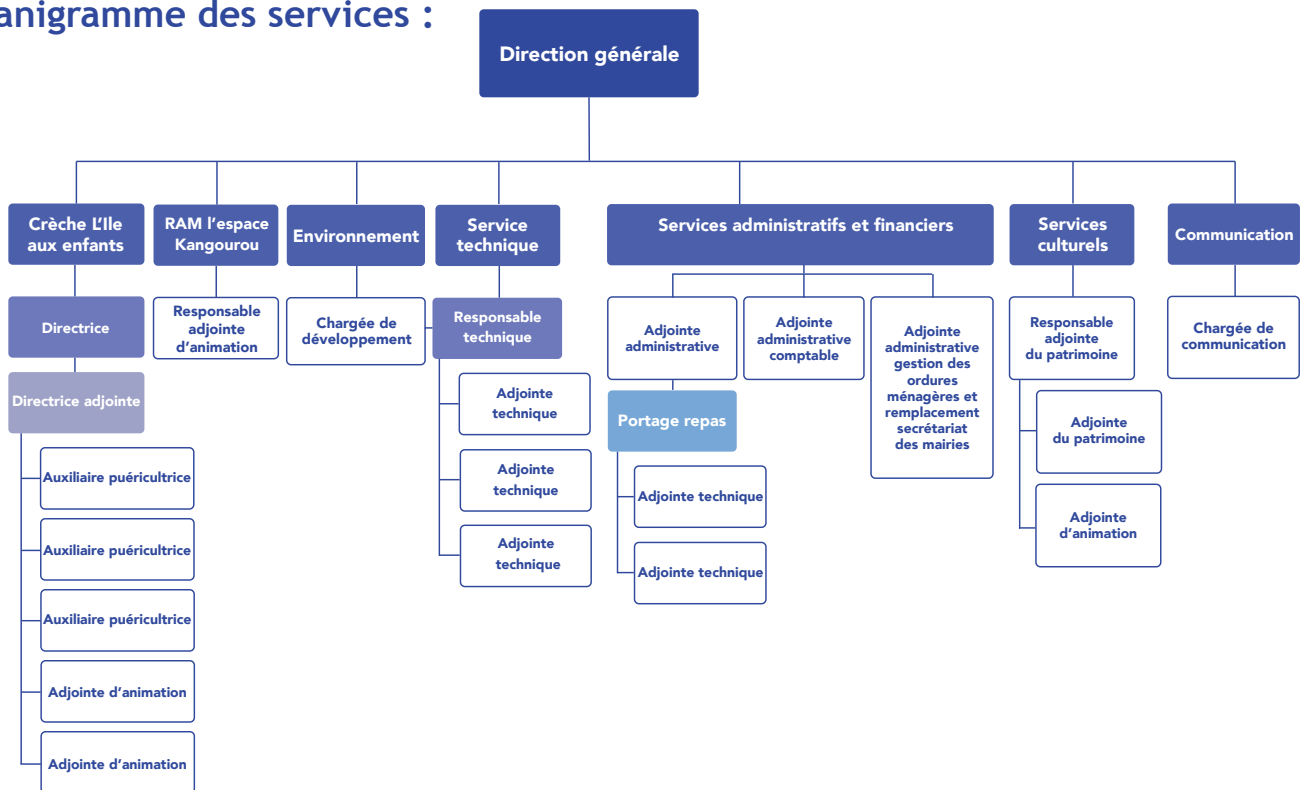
anigramme des services :

Direction générale

Crèche L'Ile aux enfants

Directrice

Directrice adjointe

Auxiliaire puéricultrice

Auxiliaire puéricultrice

Auxiliaire puéricultrice

Adjointe d'animation

Adjointe d'animation

RAM l'espace Kangourou

Responsable adjointe d'animation

Environnement

Chargée de développement

Service technique

Responsable technique

Adjointe technique

Adjointe technique

Adjointe technique

Services administratifs et financiers

Adjointe administrative

Portage repas

Adjointe technique

Adjointe technique

Adjointe administrative comptable

Adjointe administrative gestion des ordures ménagères et remplacement secrétariat des mairies

Services culturels

Responsable adjointe du patrimoine

Adjointe du patrimoine

Adjointe d'animation

Communication

Chargée de communication